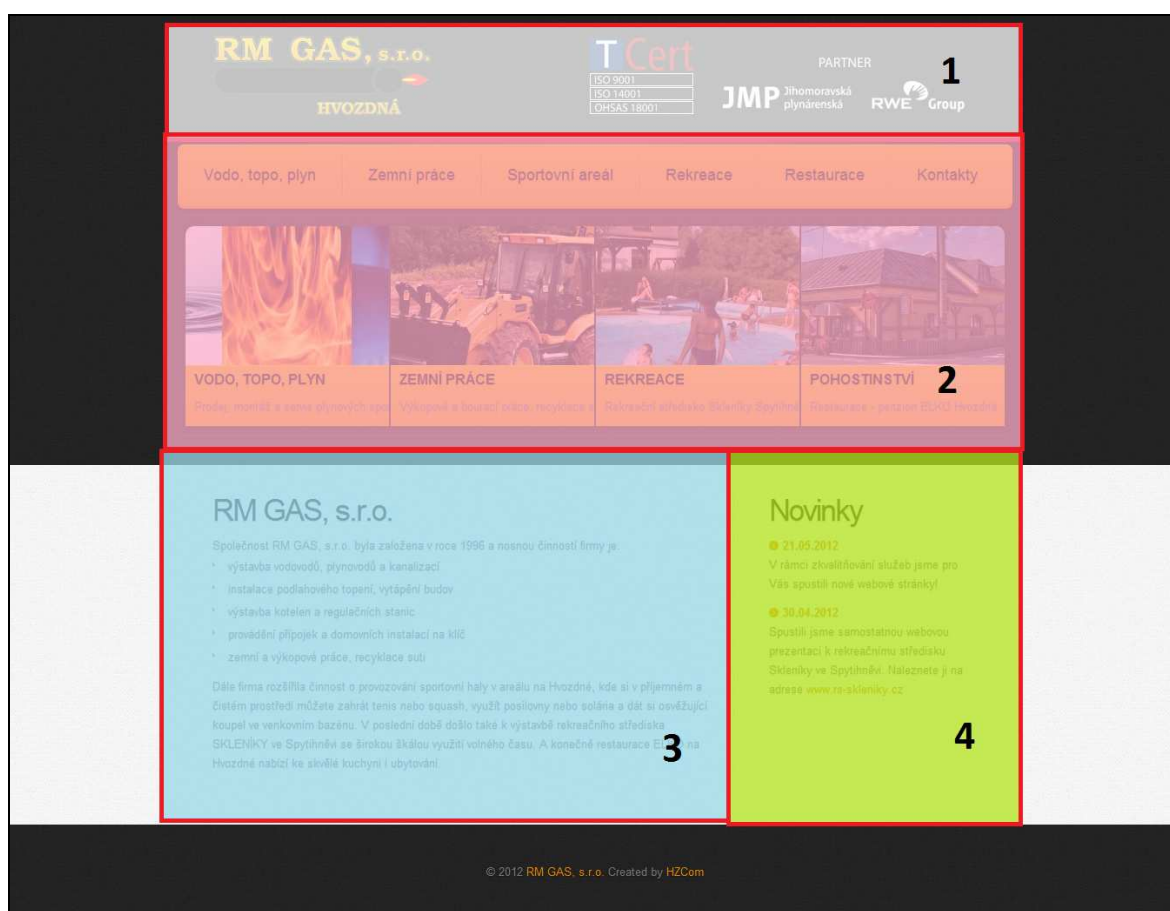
RM GAS, s.r.o.

HVOZDNÁ

T Cert

ISO 9001
ISO 14001
OHSAS 18001

PARTNER

JMP Jihomoravská plynárenská

RWE Group

1

Vodo, topo, plyn  Zemní práce  Sportovní areál  Rekreace  Restaurace  Kontakty

VODO, TOPO, PLYN
Prodej, montáž a servis plynových spo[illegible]

ZEMNÍ PRÁCE
Výkopové a bourací práce, recyklace s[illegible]

REKREACE
Rekreační středisko Skleníky Spytihněv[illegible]

POHOSTINSTVÍ
Restaurace - penzion BLAO Hvozdná

2

RM GAS, s.r.o.

Společnost RM GAS, s.r.o. byla založena v roce 1996 a hlavní činností firmy je:

- výstavba vodovodů, plynovodů a kanalizací
- instalace podlahového topení, vytápění budov
- výstavba kotelen a regulačních stanic
- provádění přípojek a domovních instalací na klíč
- zemní a výkopové práce, recyklace suti

Dále firma rozšířila činnost o provozování sportovní haly v areálu na Hvozdné, kde si v příjemném a čistém prostředí můžete zahrát tenis nebo squash, využít posilovny nebo solária a dát si osvěžující koupel ve venkovním bazénu. V poslední době došlo také k výstavbě rekreačního střediska SKLENÍKY ve Spytihněvi se širokou škálou využití volného času. A konečně restaurace B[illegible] na Hvozdné nabízí ke skvělé kuchyni i ubytování.

3

Novinky

21.05.2012
V rámci zkvalitňování služeb jsme pro Vás spustili nové webové stránky!

30.04.2012
Spustili jsme samostatnou webovou prezentaci k rekreačnímu středisku Skleníky ve Spytihněvi. Naleznete ji na adrese www.rs-skleniky.cz

4

© 2012 RM GAS, s.r.o. Created by HZCom